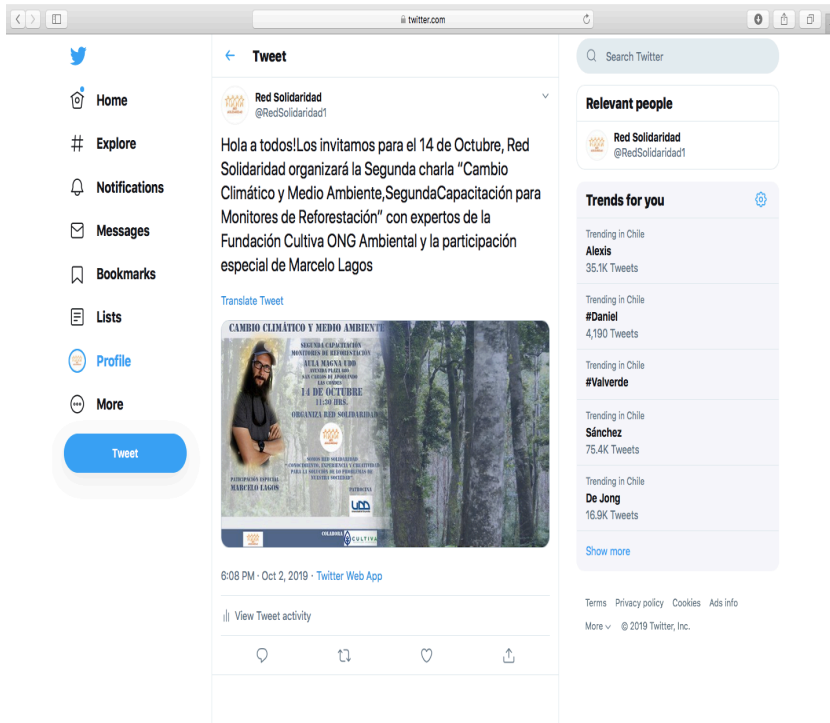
twitter.com

Home

Explore

Notifications

Messages

Bookmarks

Lists

Profile

More

Tweet

Tweet

Red Solidaridad
@RedSolidaridad1

Hola a todos!Los invitamos para el 14 de Octubre, Red Solidaridad organizará la Segunda charla "Cambio Climático y Medio Ambiente,SegundaCapacitación para Monitores de Reforestación" con expertos de la Fundación Cultiva ONG Ambiental y la participación especial de Marcelo Lagos

Translate Tweet

CAMBIO CLIMÁTICO Y MEDIO AMBIENTE

SEGUNDA CAPACITACIÓN MONITORES DE REFORESTACIÓN

AULA MAGNA UDD

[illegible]

14 DE OCTUBRE

11:30 HRS.

ORGANIZA RED SOLIDARIDAD

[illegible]

PARTICIPACIÓN ESPECIAL MARCELO LAGOS

PATROCINA

UDD

COLABORA CULTIVA

6:08 PM · Oct 2, 2019 · Twitter Web App

View Tweet activity

Search Twitter

Relevant people

Red Solidaridad
@RedSolidaridad1

Trends for you

Trending in Chile
Alexis
35.1K Tweets

Trending in Chile
#Daniel
4,190 Tweets

Trending in Chile
#Valverde

Trending in Chile
Sánchez
75.4K Tweets

Trending in Chile
De Jong
16.9K Tweets

Show more

Terms Privacy policy Cookies Ads info
More © 2019 Twitter, Inc.